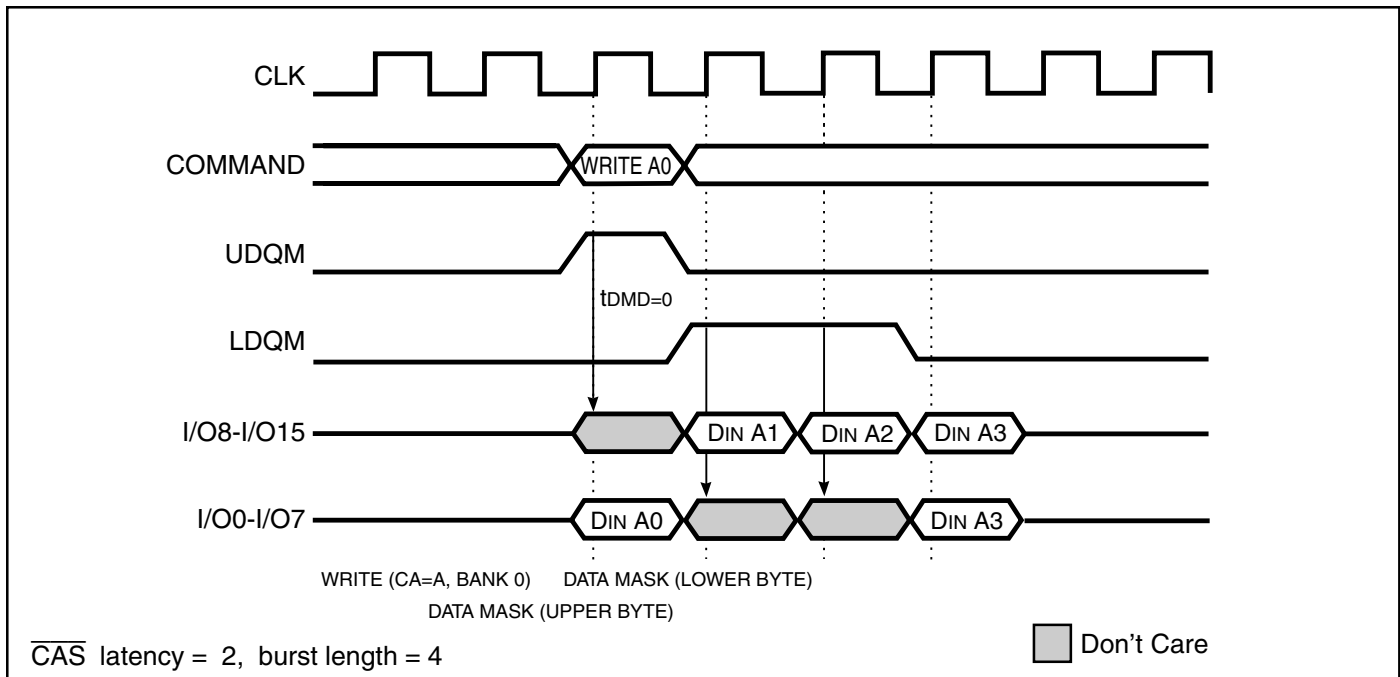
CLK

COMMAND

WRITE A0

UDQM

$t_{DMD=0}$

LDQM

I/O8-I/O15

DIN A1

DIN A2

DIN A3

I/O0-I/O7

DIN A0

DIN A3

WRITE (CA=A, BANK 0)

DATA MASK (LOWER BYTE)

DATA MASK (UPPER BYTE)

Don't Care

$\overline{CAS}$ latency = 2, burst length = 4